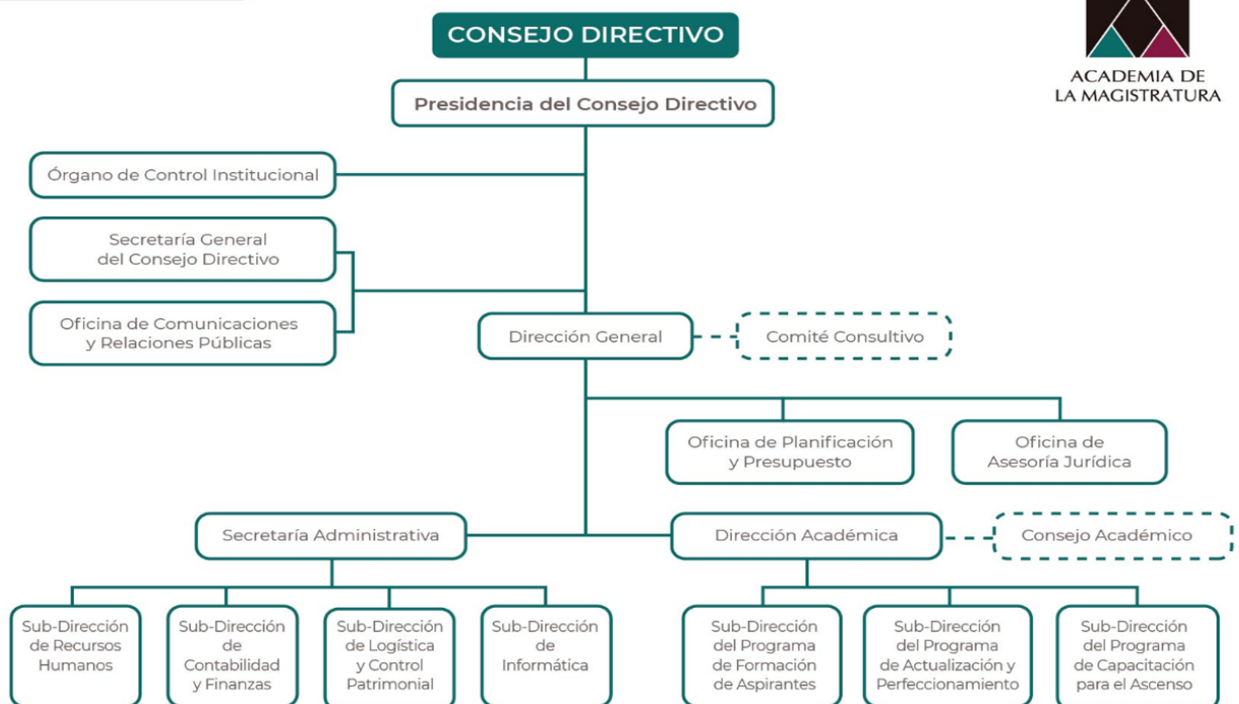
CONSEJO DIRECTIVO

ACADEMIA DE LA MAGISTRATURA

Presidencia del Consejo Directivo

Órgano de Control Institucional

Secretaría General del Consejo Directivo

Oficina de Comunicaciones y Relaciones Públicas

Dirección General

Comité Consultivo

Oficina de Planificación y Presupuesto

Oficina de Asesoría Jurídica

Secretaría Administrativa

Dirección Académica

Consejo Académico

Sub-Dirección de Recursos Humanos

Sub-Dirección de Contabilidad y Finanzas

Sub-Dirección de Logística y Control Patrimonial

Sub-Dirección de Informática

Sub-Dirección del Programa de Formación de Aspirantes

Sub-Dirección del Programa de Actualización y Perfeccionamiento

Sub-Dirección del Programa de Capacitación para el Ascenso